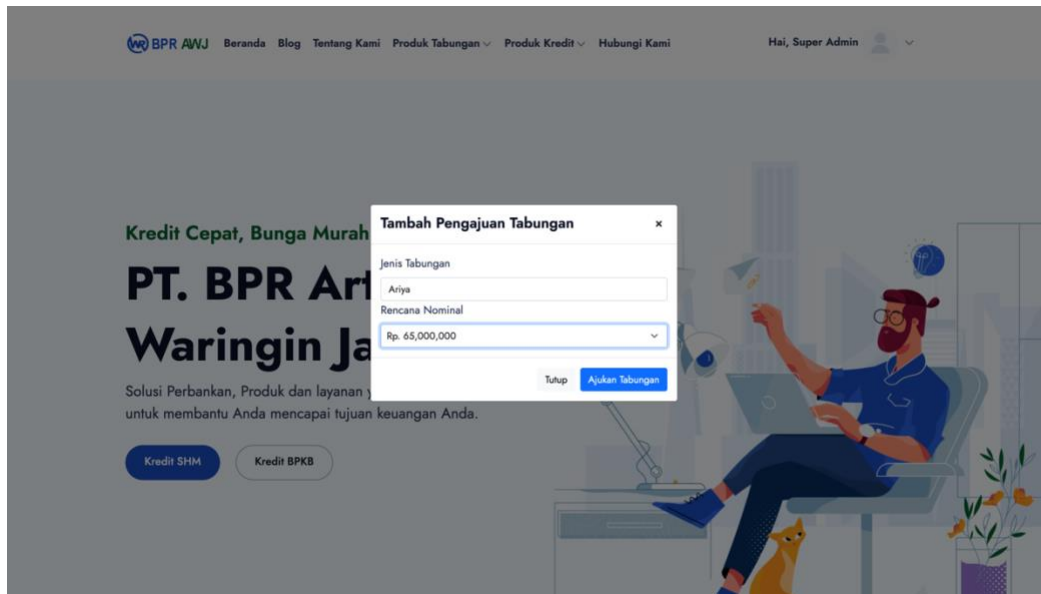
BPR AWJ Beranda Blog Tentang Kami Produk Tabungan Produk Kredit Hubungi Kami Hai, Super Admin

Kredit Cepat, Bunga Murah

PT. BPR Art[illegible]

Waringin Ja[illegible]

Solusi Perbankan, Produk dan layanan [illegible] untuk membantu Anda mencapai tujuan keuangan Anda.

Kredit SHM Kredit BPKB

Tambah Pengajuan Tabungan ×

Jenis Tabungan

Ariya

Rencana Nominal

Rp. 65,000,000

Tutup Ajukan Tabungan